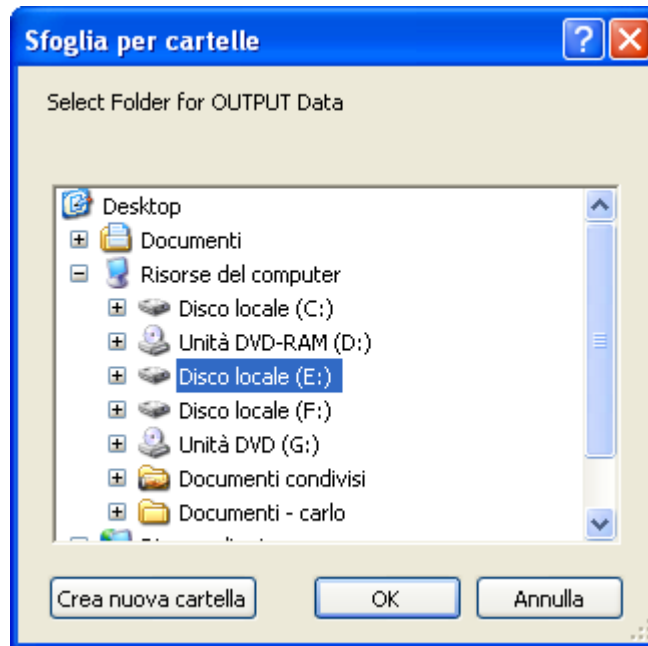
Sfoglia per cartelle

Select Folder for OUTPUT Data

Desktop
Documenti
Risorse del computer
Disco locale (C:)
Unità DVD-RAM (D:)
Disco locale (E:)
Disco locale (F:)
Unità DVD (G:)
Documenti condivisi
Documenti - carlo
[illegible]

Crea nuova cartella
OK
Annulla